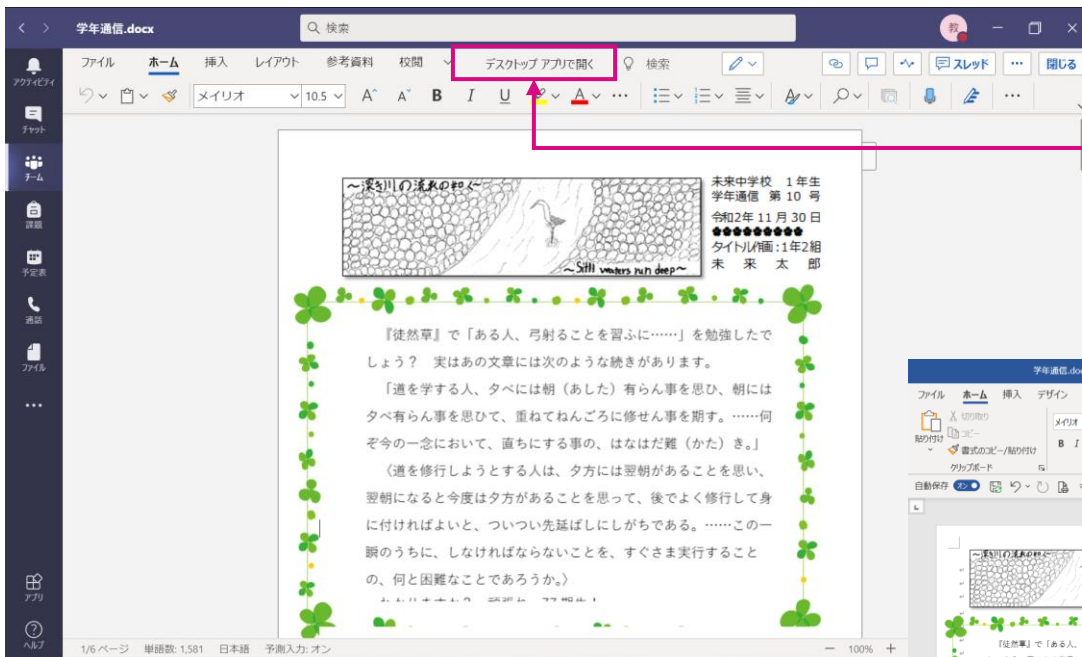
学年通信.docx

検索

教

アクティビティ
チャット
チーム
課題
予定表
通話
ファイル
...
アプリ
ヘルプ

ファイル　ホーム　挿入　レイアウト　参考資料　校閲　デスクトップ アプリで開く　検索　スレッド　閉じる

メイリオ　10.5

～深き川の流れの如く～

～Still waters run deep～

未来中学校　1年生
学年通信　第 10 号
令和2年 11 月 30 日
●●●●●●●●●
タイトル画：1年2組
未　来　太　郎

『徒然草』で「ある人、弓射ることを習ふに……」を勉強したでしょう？　実はあの文章には次のような続きがあります。

「道を学する人、夕べには朝（あした）有らん事を思ひ、朝には夕べ有らん事を思ひて、重ねてねんごろに修せん事を期す。……何ぞ今の一念において、直ちにする事の、はなはだ難（かた）き。」

〈道を修行しようとする人は、夕方には翌朝があることを思い、翌朝になると今度は夕方があることを思って、後でよく修行して身に付ければよいと、ついつい先延ばしにしがちである。……この一瞬のうちに、しなければならないことを、すぐさま実行することの、何と困難なことであろうか。〉

1/6 ページ　単語数: 1,581　日本語　予測入力: オン　100%

学年通信.docx
ファイル　ホーム　挿入　デザイン
切り取り
コピー
貼り付け
書式のコピー/貼り付け
クリップボード
メイリオ
B I
自動保存　オン

～深き川の流れの如く～
『徒然草』で「ある人、